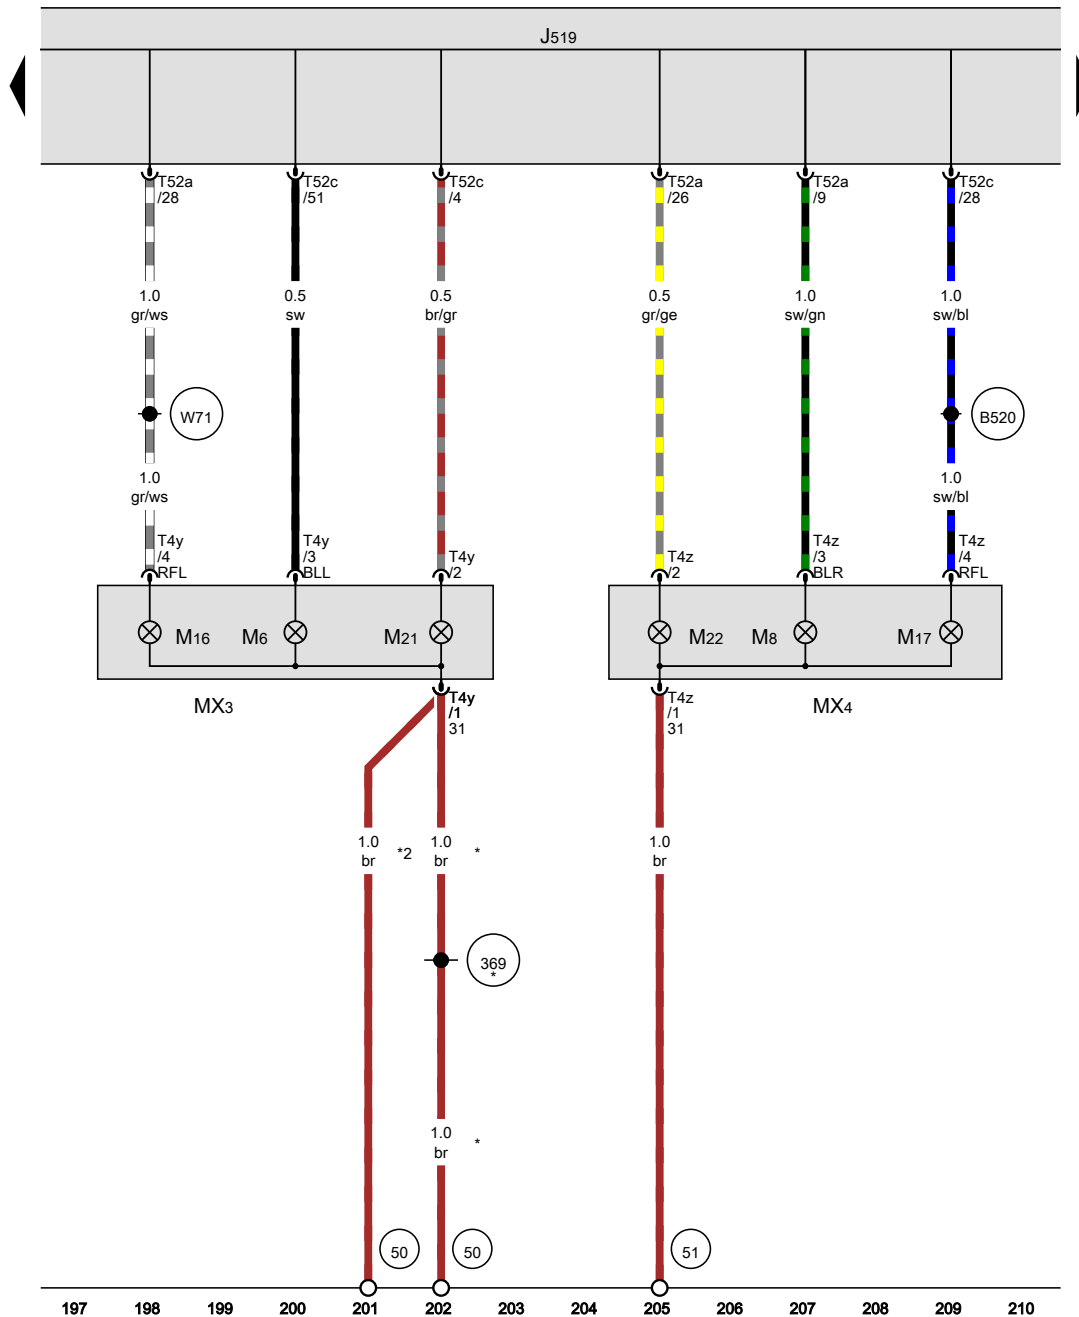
J519

T52a /28
T52c /51
T52c /4
T52a /26
T52a /9
T52c /28

1.0 gr/ws
0.5 sw
0.5 br/gr
0.5 gr/ge
1.0 sw/gn
1.0 sw/bl

W71
B520

1.0 gr/ws
1.0 sw/bl

T4y /4 RFL
T4y /3 BLL
T4y /2
T4z /2
T4z /3 BLR
T4z /4 RFL

M16 M6 M21
M22 M8 M17

MX3
MX4

T4y /1 31
T4z /1 31

1.0 br *2
1.0 br *
1.0 br

369 *

1.0 br *

50
50
51

197 198 199 200 201 202 203 204 205 206 207 208 209 210